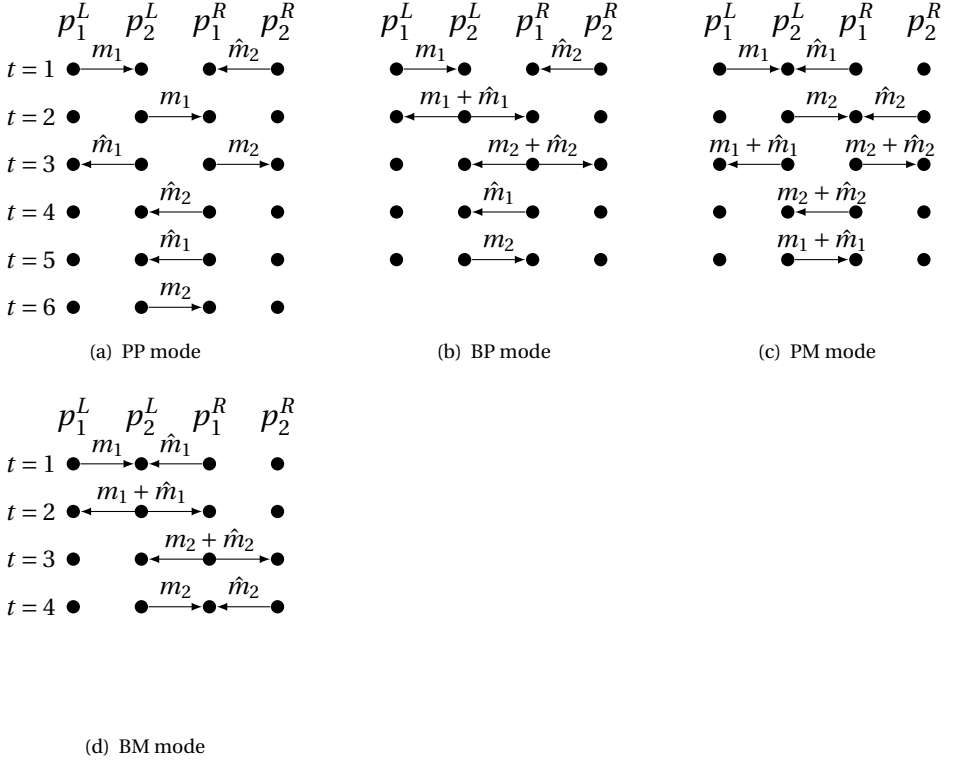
$p_1^L$ $p_2^L$ $p_1^R$ $p_2^R$

$t=1$ $m_1$ $\hat{m}_2$

$t=2$ $m_1$

$t=3$ $\hat{m}_1$ $m_2$

$t=4$ $\hat{m}_2$

$t=5$ $\hat{m}_1$

$t=6$ $m_2$

(a) PP mode

$p_1^L$ $p_2^L$ $p_1^R$ $p_2^R$

$m_1$ $\hat{m}_2$

$m_1+\hat{m}_1$

$m_2+\hat{m}_2$

$\hat{m}_1$

$m_2$

(b) BP mode

$p_1^L$ $p_2^L$ $p_1^R$ $p_2^R$

$m_1$ $\hat{m}_1$

$m_2$ $\hat{m}_2$

$m_1+\hat{m}_1$ $m_2+\hat{m}_2$

$m_2+\hat{m}_2$

$m_1+\hat{m}_1$

(c) PM mode

$p_1^L$ $p_2^L$ $p_1^R$ $p_2^R$

$t=1$ $m_1$ $\hat{m}_1$

$t=2$ $m_1+\hat{m}_1$

$t=3$ $m_2+\hat{m}_2$

$t=4$ $m_2$ $\hat{m}_2$

(d) BM mode